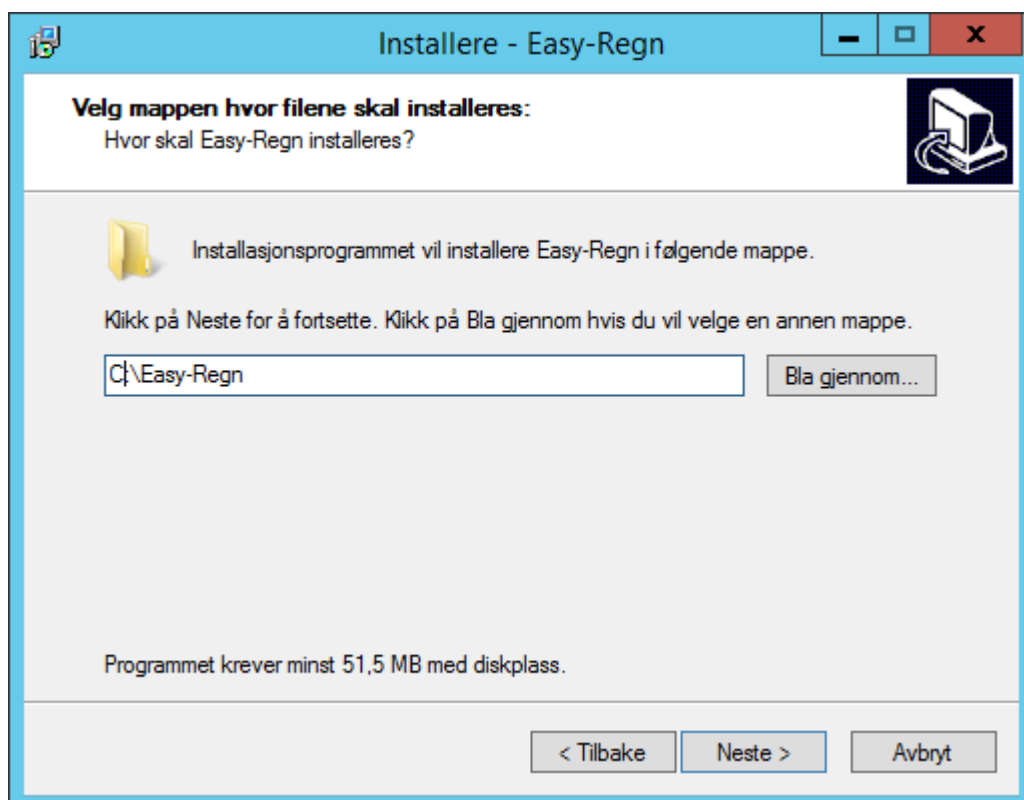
Installere - Easy-Regn

Velg mappen hvor filene skal installeres:
Hvor skal Easy-Regn installeres?

Installasjonsprogrammet vil installere Easy-Regn i følgende mappe.

Klikk på Neste for å fortsette. Klikk på Bla gjennom hvis du vil velge en annen mappe.

C:\Easy-Regn

Bla gjennom...

Programmet krever minst 51,5 MB med diskplass.

< Tilbake

Neste >

Avbryt